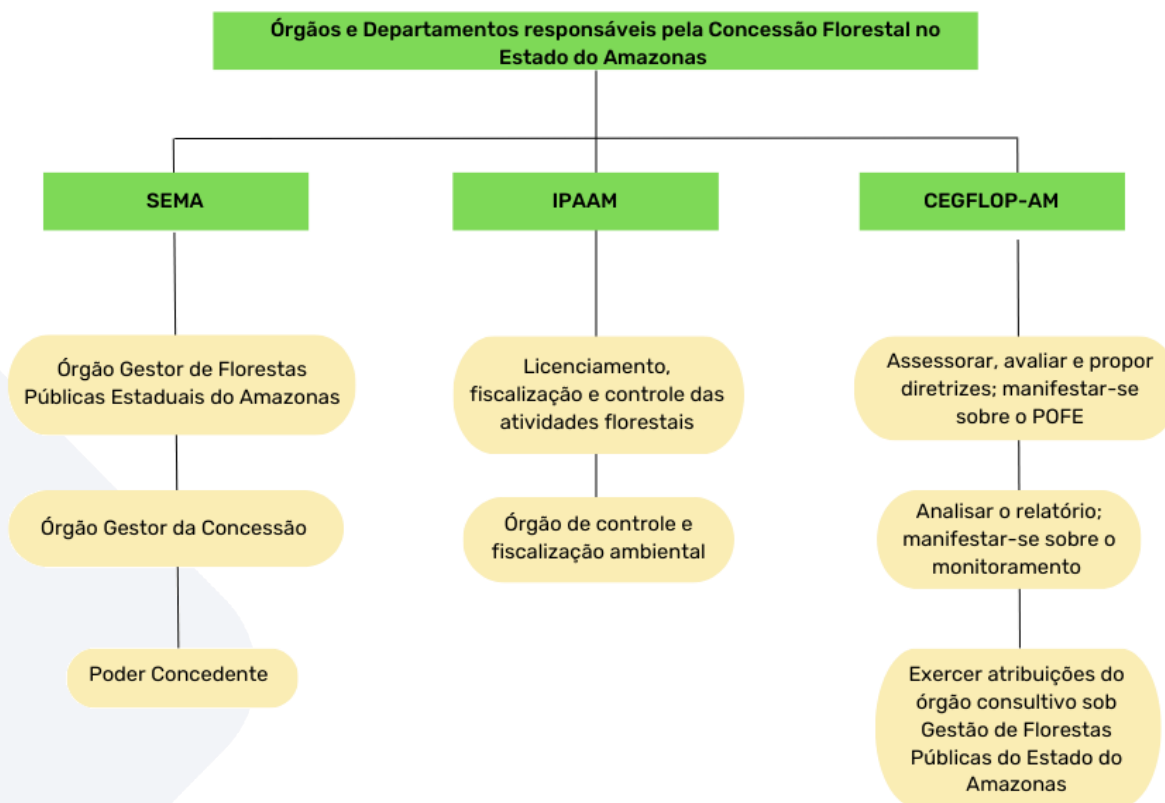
Órgãos e Departamentos responsáveis pela Concessão Florestal no Estado do Amazonas

SEMA

Órgão Gestor de Florestas Públicas Estaduais do Amazonas

Órgão Gestor da Concessão

Poder Concedente

IPAAM

Licenciamento, fiscalização e controle das atividades florestais

Órgão de controle e fiscalização ambiental

CEGFLOP-AM

Assessorar, avaliar e propor diretrizes; manifestar-se sobre o POFE

Analisar o relatório; manifestar-se sobre o monitoramento

Exercer atribuições do órgão consultivo sob Gestão de Florestas Públicas do Estado do Amazonas